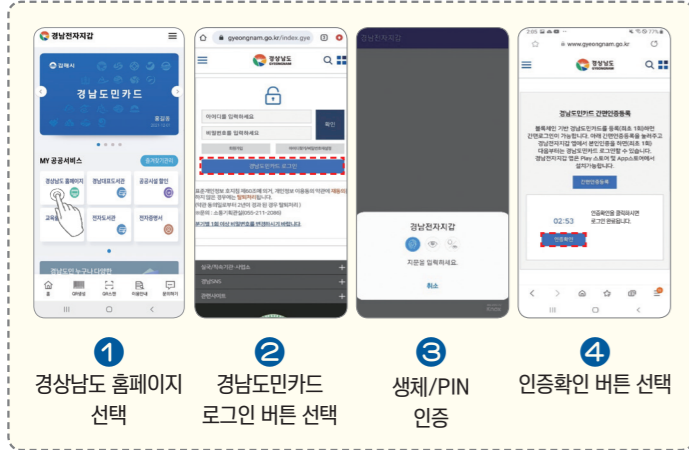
경남전자지갑

경 남 도 민 카 드

MY 공공서비스

경상남도 홈페이지

경남대표도서관

공공시설 할인

교육

전자도서관

전자증명서

gyeongnam.go.kr/index.gye

경상남도

아이디를 입력하세요

비밀번호를 입력하세요

확인

경남도민카드 로그인

경남전자지갑

지문을 입력하세요.

취소

www.gyeongnam.go.kr

경상남도

경남도민카드 간편인증등록

간편인증등록

02:53

인증확인

1 경상남도 홈페이지 선택

2 경남도민카드 로그인 버튼 선택

3 생체/PIN 인증

4 인증확인 버튼 선택